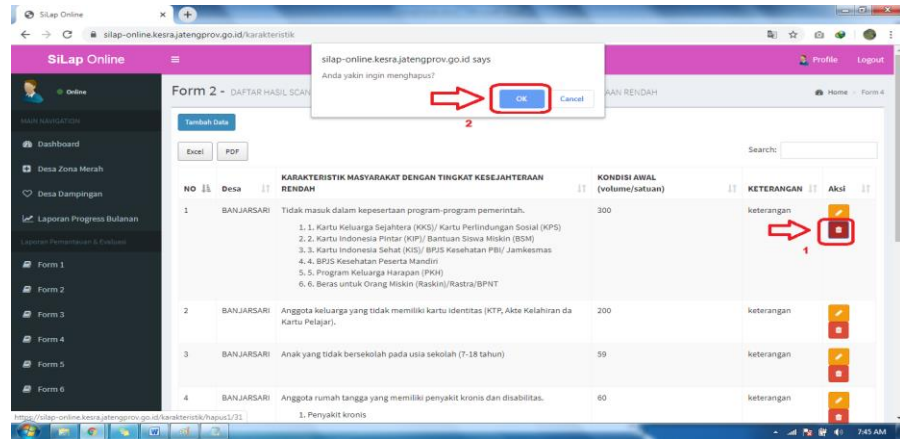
SiLap Online
silap-online.kesra.jatengprov.go.id/karakteristik

SiLap Online
Profile Logout
Online
MAIN NAVIGATION
Dashboard
Desa Zona Merah
Desa Dampingan
Laporan Progress Bulanan
Laporan Pemantauan & Evaluasi
Form 1
Form 2
Form 3
Form 4
Form 5
Form 6

silap-online.kesra.jatengprov.go.id says
Anda yakin ingin menghapus?
OK Cancel
2

Form 2 - DAFTAR HASIL SCAN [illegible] AAN RENDAH
Home > Form 4

Tambah Data
Excel PDF
Search:

| NO | Desa | KARAKTERISTIK MASYARAKAT DENGAN TINGKAT KESEJAHTERAAN RENDAH | KONDISI AWAL (volume/satuan) | KETERANGAN | Aksi |
|---|---|---|---|---|---|
| 1 | BANJARSARI | Tidak masuk dalam kepesertaan program-program pemerintah. 1. 1. Kartu Keluarga Sejahtera (KKS)/ Kartu Perlindungan Sosial (KPS) 2. 2. Kartu Indonesia Pintar (KIP)/ Bantuan Siswa Miskin (BSM) 3. 3. Kartu Indonesia Sehat (KIS)/ BPJS Kesehatan PBI/ Jamkesmas 4. 4. BPJS Kesehatan Peserta Mandiri 5. 5. Program Keluarga Harapan (PKH) 6. 6. Beras untuk Orang Miskin (Raskin)/Rastra/BPNT | 300 | keterangan | 1 |
| 2 | BANJARSARI | Anggota keluarga yang tidak memiliki kartu identitas (KTP, Akte Kelahiran da Kartu Pelajar). | 200 | keterangan | |
| 3 | BANJARSARI | Anak yang tidak bersekolah pada usia sekolah (7-18 tahun) | 59 | keterangan | |
| 4 | BANJARSARI | Anggota rumah tangga yang memiliki penyakit kronis dan disabilitas. 1. Penyakit kronis | 60 | keterangan | |

https://silap-online.kesra.jatengprov.go.id/karakteristik/hapus1/31
7:45 AM